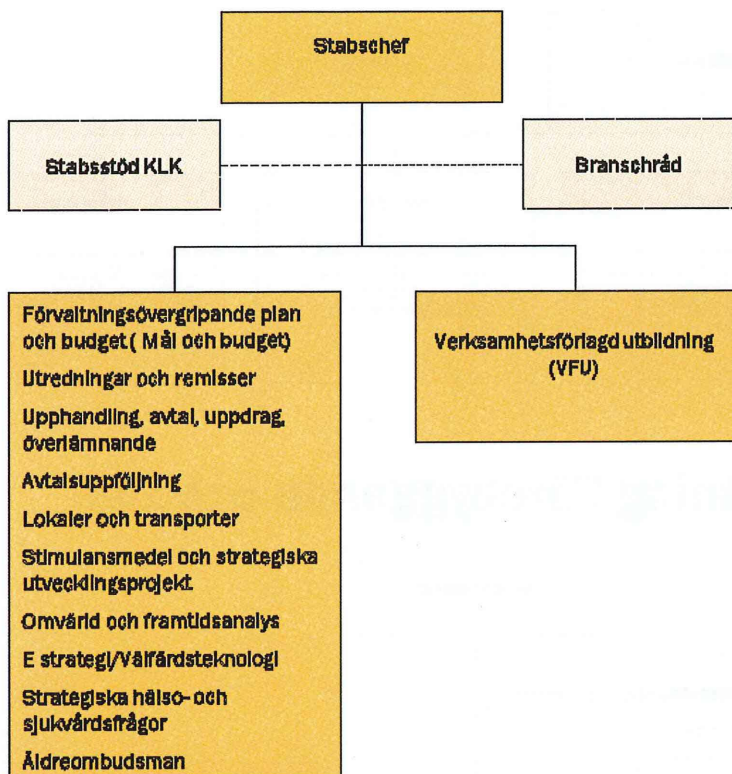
Stabschef

Stabsstöd KLK

Branschråd

Förvaltningsövergripande plan och budget ( Mål och budget)

Utredningar och remisser

Upphandling, avtal, uppdrag, överlämnande

Avtalsuppföljning

Lokaler och transporter

Stimulansmedel och strategiska utvecklingsprojekt

Omvärld och framtidsanalys

E strategi/Välfärdsteknologi

Strategiska hälso- och sjukvårdsfrågor

Äldreombudsman

Verksamhetsförlagd utbildning (VFU)